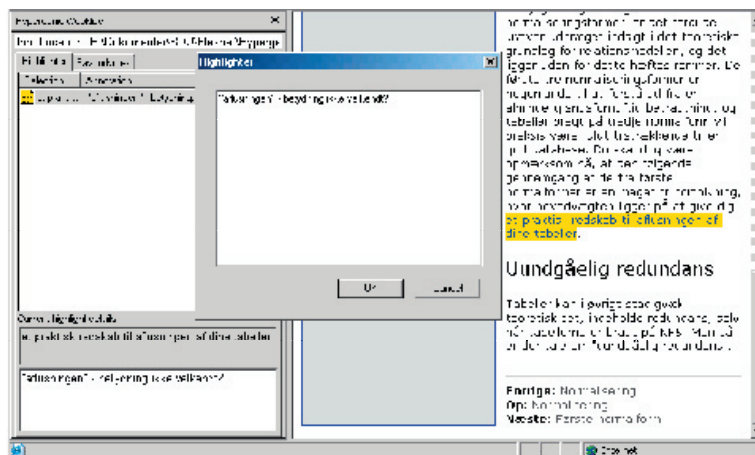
Highlighter

Forklaringen i begyndelsen er ikke vellykket?

Ok

Cancel

Current highlight details

et praktisk redskab til afvikningen af dine tabeller

Forklaringen i begyndelsen er ikke vellykket?

normaliseringsformerne. Det første omfang af dem danner grundlag for relationsmodellen, og det ligger uden for dette hæftes rammer. De første tre normaliseringsformer er imidlertid af stor betydning for beskrivelse og tabeller og de tre normalformer er praktisk vanskeligt at gennemføre i praksis. Du skal dog være opmærksom på, at den følgende gennemgang af de tre første normalformer er en meget forenkling, hvor hovedvægten ligger på et grundigt et praktisk redskab til afvikningen af dine tabeller.

Uundgåelig redundans

Tabeller kan i øvrigt godt være korrekt og indeholde redundans, selv når tabellerne er bragt på NF. Man taler da om uundgåelig redundans.

Forrige: Normalisering
Op: Normalisering
Næste: Første normalform

Internet